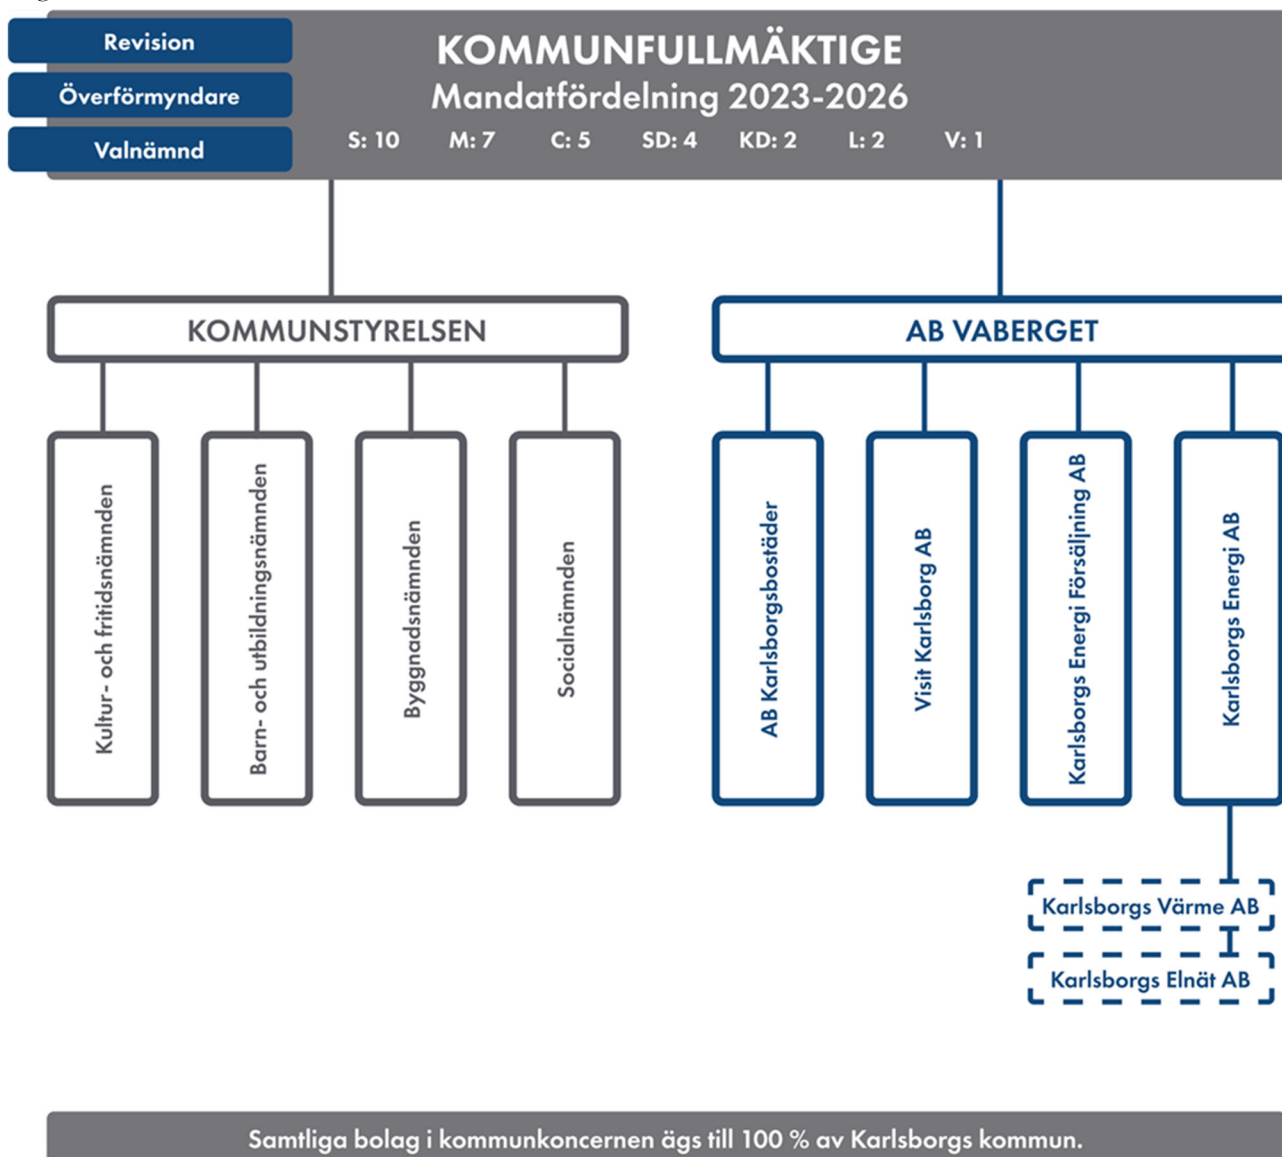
Revision

Överförmyndare

Valnämnd

KOMMUNFULLMÄKTIGE
Mandatfördelning 2023-2026

S: 10 M: 7 C: 5 SD: 4 KD: 2 L: 2 V: 1

KOMMUNSTYRELSEN

Kultur- och fritidsnämnden

Barn- och utbildningsnämnden

Byggnadsnämnden

Socialnämnden

AB VABERGET

AB Karlsborgsbostäder

Visit Karlsborg AB

Karlsborgs Energi Försäljning AB

Karlsborgs Energi AB

Karlsborgs Värme AB

Karlsborgs Elnät AB

Samtliga bolag i kommunkoncernen ägs till 100 % av Karlsborgs kommun.